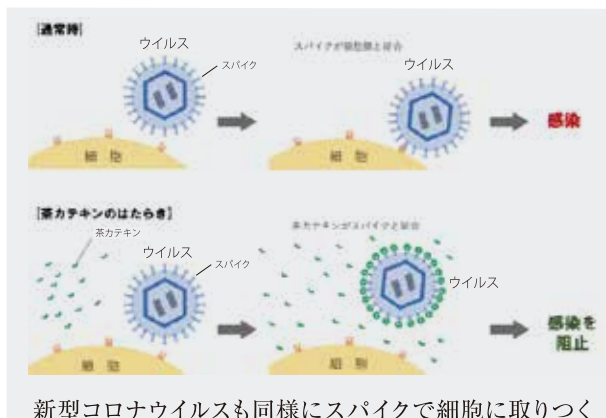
[通常時]

ウイルス

スパイク

細胞

スパイクが細胞膜と結合

ウイルス

細胞

感染

[茶カテキンのはたらき]

茶カテキン

ウイルス

スパイク

細胞

茶カテキンがスパイクと結合

ウイルス

細胞

感染を阻止

新型コロナウイルスも同様にスパイクで細胞に取りつく